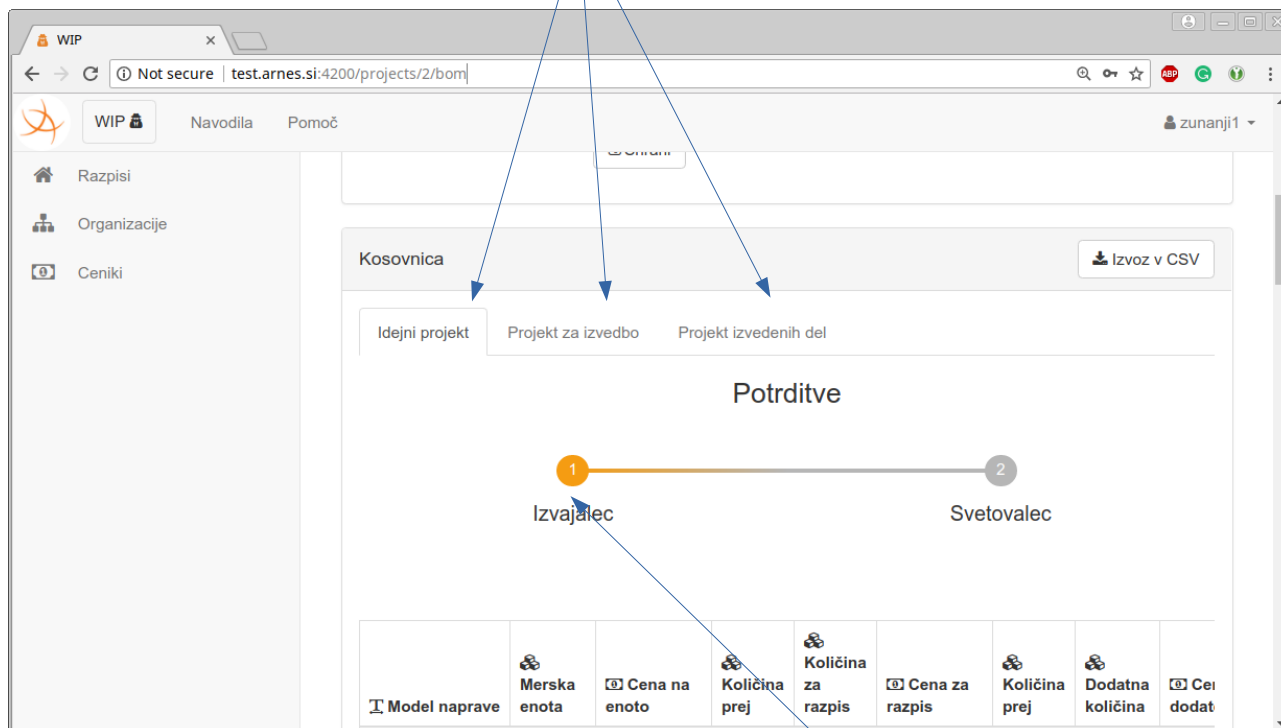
WIP ×

Not secure | test.arnes.si:4200/projects/2/bom

WIP Navodila Pomoč zunanji1

Razpisi
Organizacije
Ceniki

Shrani

Kosovnica Izvoz v CSV

Idejni projekt | Projekt za izvedbo | Projekt izvedenih del

Potrditve

1 2

Izvajalec Svetovalec

| Model naprave | Merska enota | Cena na enoto | Količina prej | Količina za razpis | Cena za razpis | Količina prej | Dodatna količina | Ce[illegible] dodat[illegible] |
|---|---|---|---|---|---|---|---|---|